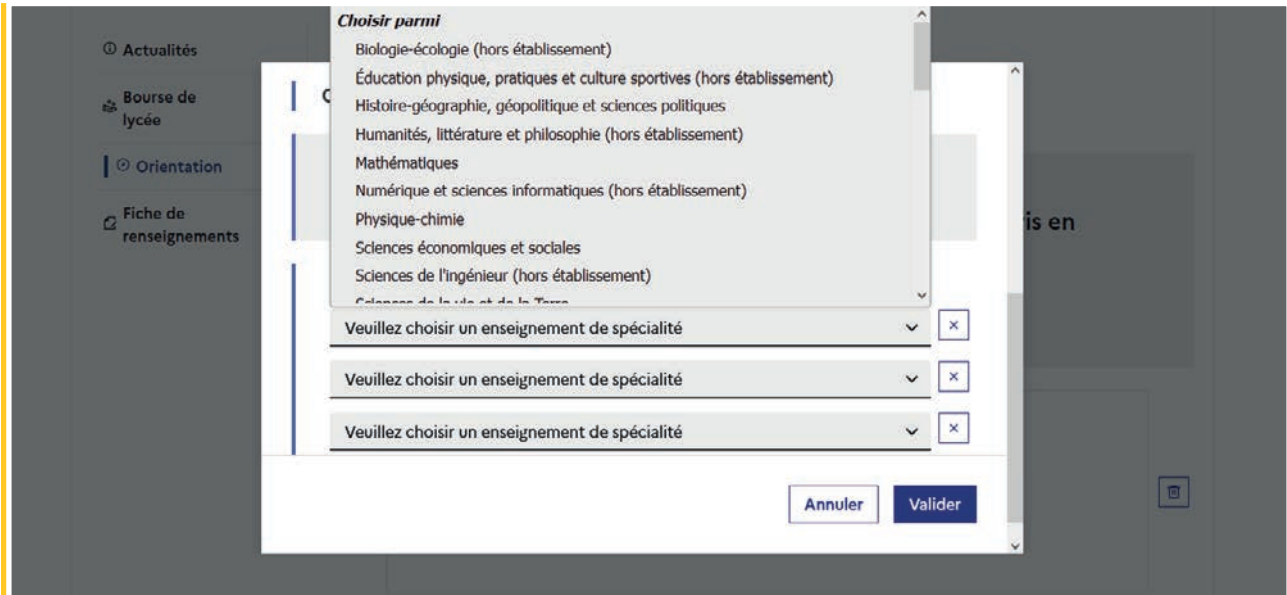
Actualités

Bourse de lycée

Orientation

Fiche de renseignements

C

is en

Choisir parmi

Biologie-écologie (hors établissement)

Éducation physique, pratiques et culture sportives (hors établissement)

Histoire-géographie, géopolitique et sciences politiques

Humanités, littérature et philosophie (hors établissement)

Mathématiques

Numérique et sciences informatiques (hors établissement)

Physique-chimie

Sciences économiques et sociales

Sciences de l'ingénieur (hors établissement)

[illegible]

Veuillez choisir un enseignement de spécialité

Veuillez choisir un enseignement de spécialité

Veuillez choisir un enseignement de spécialité

Annuler

Valider